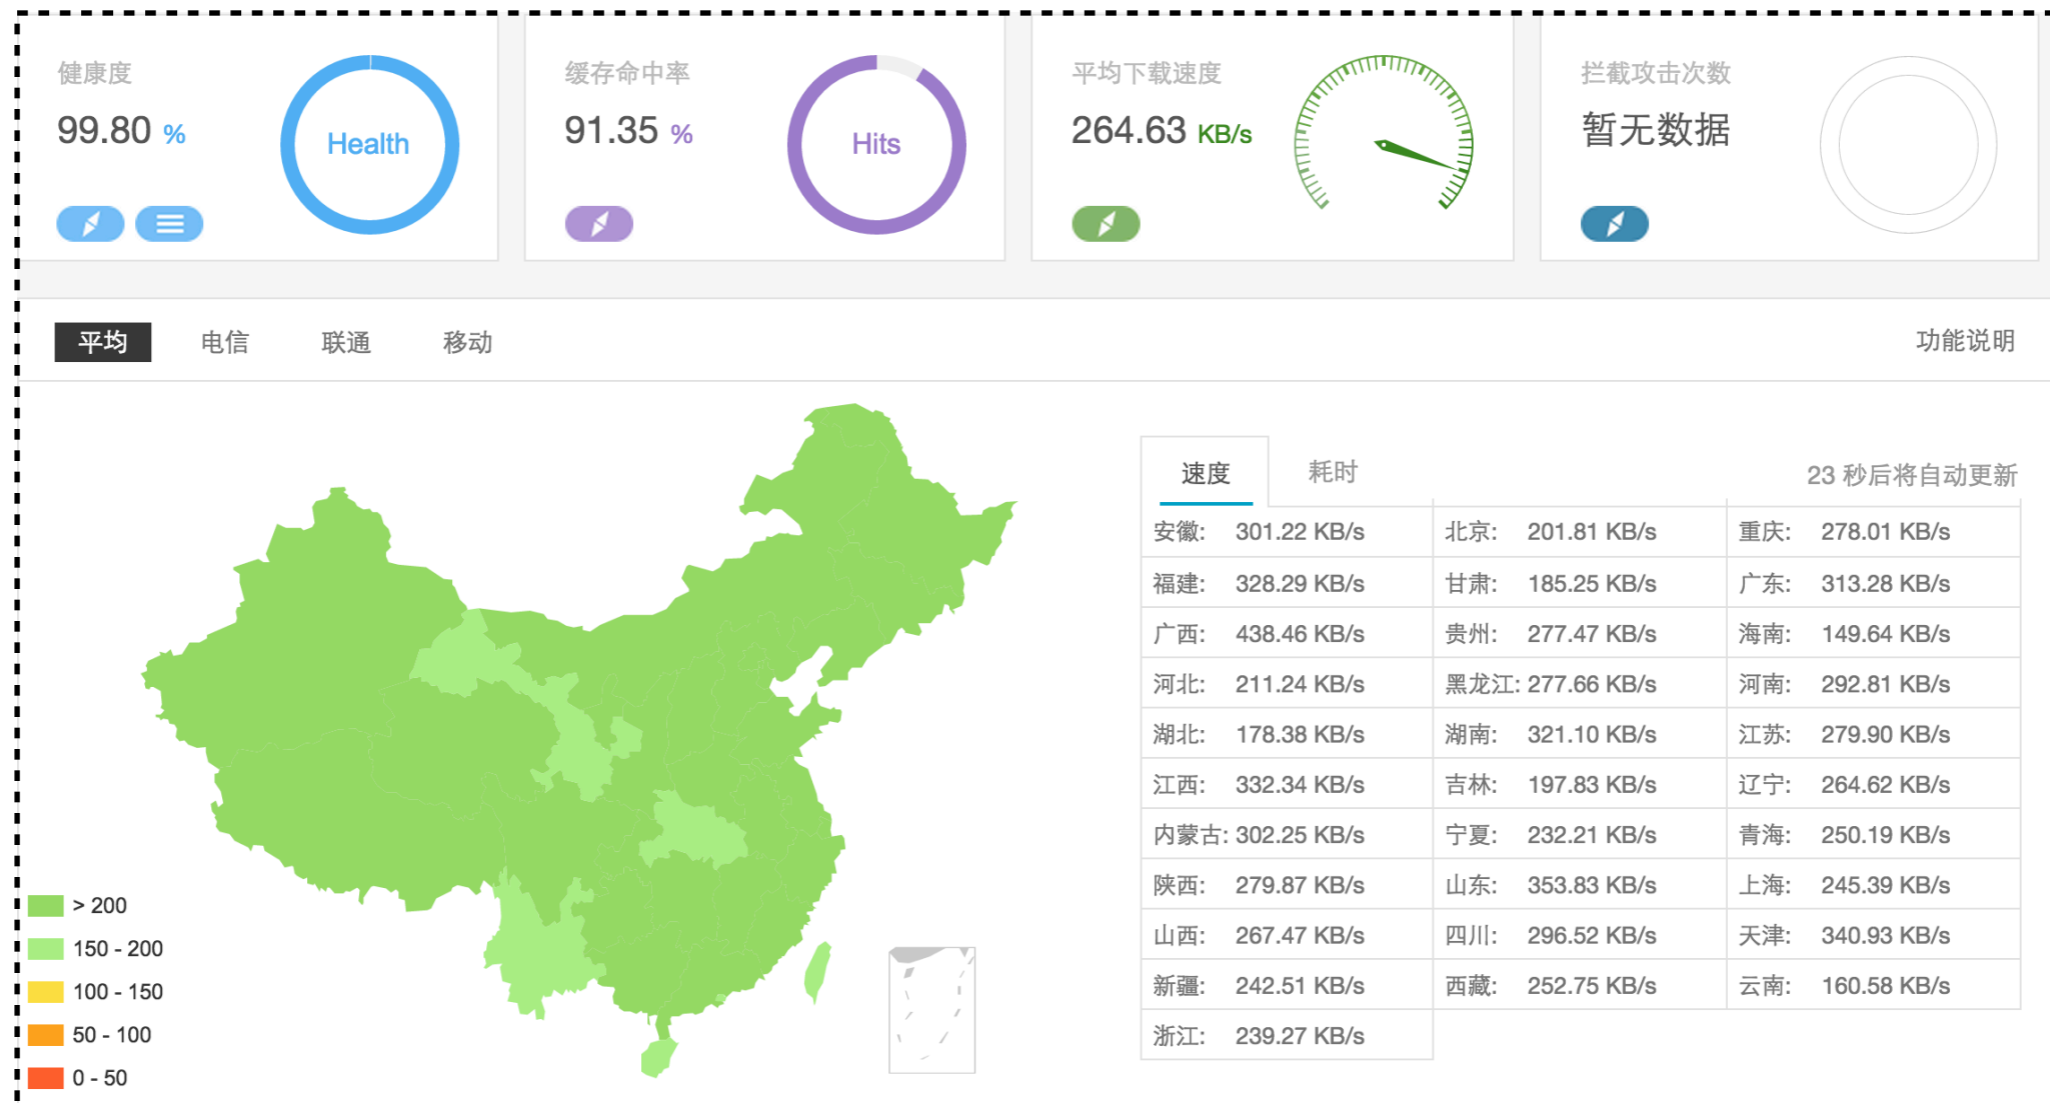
健康度
99.80 %
Health

缓存命中率
91.35 %
Hits

平均下载速度
264.63 KB/s

拦截攻击次数
暂无数据

平均 电信 联通 移动 功能说明

> 200
150 - 200
100 - 150
50 - 100
0 - 50

速度 耗时 23 秒后将自动更新

| | | |
|---|---|---|
| 安徽: 301.22 KB/s | 北京: 201.81 KB/s | 重庆: 278.01 KB/s |
| 福建: 328.29 KB/s | 甘肃: 185.25 KB/s | 广东: 313.28 KB/s |
| 广西: 438.46 KB/s | 贵州: 277.47 KB/s | 海南: 149.64 KB/s |
| 河北: 211.24 KB/s | 黑龙江: 277.66 KB/s | 河南: 292.81 KB/s |
| 湖北: 178.38 KB/s | 湖南: 321.10 KB/s | 江苏: 279.90 KB/s |
| 江西: 332.34 KB/s | 吉林: 197.83 KB/s | 辽宁: 264.62 KB/s |
| 内蒙古: 302.25 KB/s | 宁夏: 232.21 KB/s | 青海: 250.19 KB/s |
| 陕西: 279.87 KB/s | 山东: 353.83 KB/s | 上海: 245.39 KB/s |
| 山西: 267.47 KB/s | 四川: 296.52 KB/s | 天津: 340.93 KB/s |
| 新疆: 242.51 KB/s | 西藏: 252.75 KB/s | 云南: 160.58 KB/s |
| 浙江: 239.27 KB/s | | |